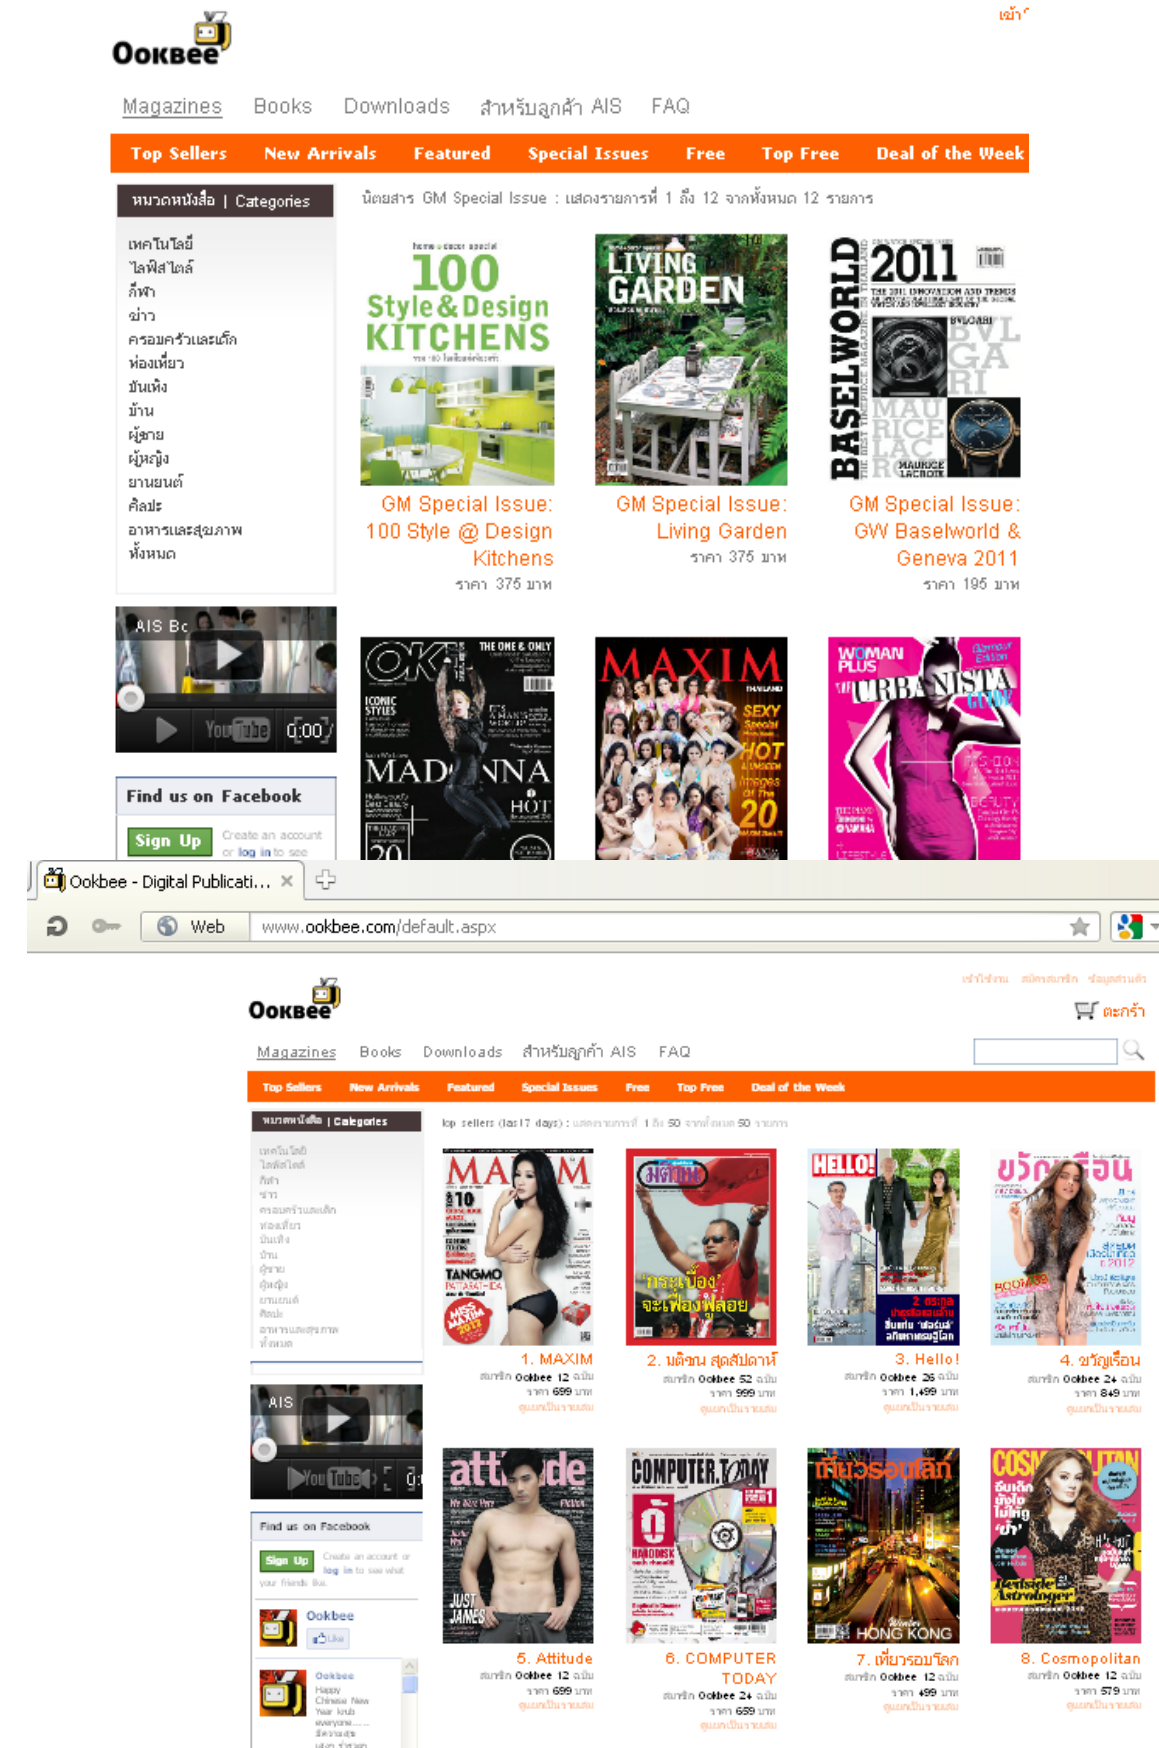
เข้า

OOKBEE

Magazines Books Downloads สำหรับลูกค้า AIS FAQ

Top Sellers New Arrivals Featured Special Issues Free Top Free Deal of the Week

หมวดหนังสือ | Categories

เทคโนโลยี
ไลฟ์สไตล์
กีฬา
ข่าว
ครอบครัวและเด็ก
ท่องเที่ยว
บันเทิง
บ้าน
ผู้ชาย
ผู้หญิง
ยานยนต์
ศิลปะ
อาหารและสุขภาพ
ทั้งหมด

นิตยสาร GM Special Issue : แสดงรายการที่ 1 ถึง 12 จากทั้งหมด 12 รายการ

100 Style & Design KITCHENS

LIVING GARDEN

BASELWORLD 2011

GM Special Issue: 100 Style @ Design Kitchens
ราคา 375 บาท

GM Special Issue: Living Garden
ราคา 375 บาท

GM Special Issue: GW Baselworld & Geneva 2011
ราคา 195 บาท

AIS Bc

YouTube 0:00

OK! MADONNA

MAXIM HOT 20

WOMAN PLUS URBANISTA

Find us on Facebook

Sign Up Create an account or log in to see

Ookbee - Digital Publicati... ×

Web www.ookbee.com/default.aspx

เข้าใช้งาน สมัครสมาชิก ข้อมูลส่วนตัว

OOKBEE

ตะกร้า

Magazines Books Downloads สำหรับลูกค้า AIS FAQ

Top Sellers New Arrivals Featured Special Issues Free Top Free Deal of the Week

หมวดหนังสือ | Categories

เทคโนโลยี
ไลฟ์สไตล์
กีฬา
ข่าว
ครอบครัวและเด็ก
ท่องเที่ยว
บันเทิง
บ้าน
ผู้ชาย
ผู้หญิง
ยานยนต์
ศิลปะ
อาหารและสุขภาพ
ทั้งหมด

top sellers (last 7 days) : แสดงรายการที่ 1 ถึง 50 จากทั้งหมด 50 รายการ

1. MAXIM
สมาชิก Ookbee 12 ฉบับ
ราคา 699 บาท
ดูรายละเอียดเพิ่มเติม

2. มติชน สุดสัปดาห์
สมาชิก Ookbee 52 ฉบับ
ราคา 999 บาท
ดูรายละเอียดเพิ่มเติม

3. Hello!
สมาชิก Ookbee 26 ฉบับ
ราคา 1,499 บาท
ดูรายละเอียดเพิ่มเติม

4. ขวัญเรือน
สมาชิก Ookbee 24 ฉบับ
ราคา 849 บาท
ดูรายละเอียดเพิ่มเติม

AIS

YouTube

Find us on Facebook

Sign Up Create an account or log in to see what your friends like.

Ookbee
Like

Ookbee
Happy Chinese New Year ...

5. Attitude
สมาชิก Ookbee 12 ฉบับ
ราคา 699 บาท
ดูรายละเอียดเพิ่มเติม

6. COMPUTER TODAY
สมาชิก Ookbee 24 ฉบับ
ราคา 659 บาท
ดูรายละเอียดเพิ่มเติม

7. เที่ยวรอบโลก
สมาชิก Ookbee 12 ฉบับ
ราคา 499 บาท
ดูรายละเอียดเพิ่มเติม

8. Cosmopolitan
สมาชิก Ookbee 12 ฉบับ
ราคา 579 บาท
ดูรายละเอียดเพิ่มเติม